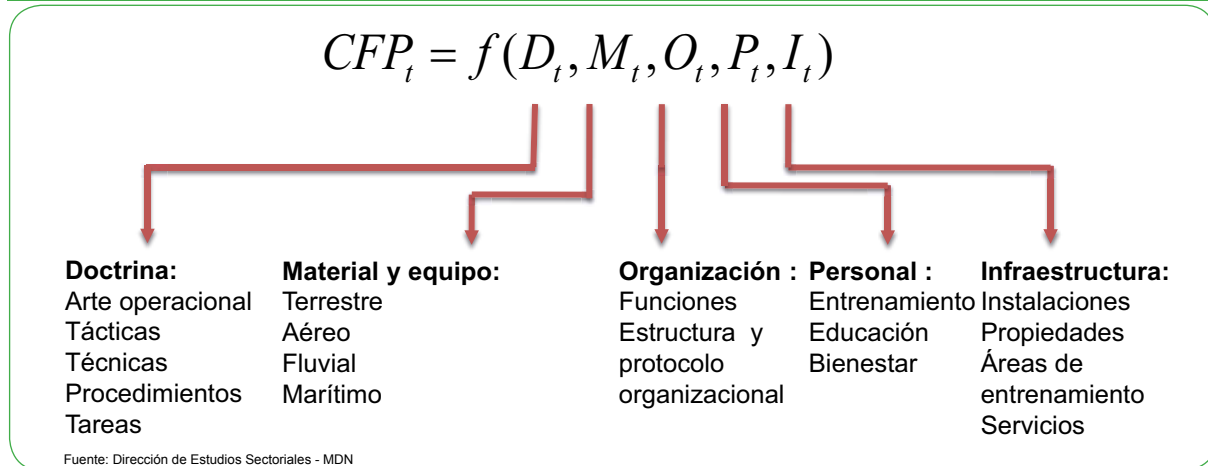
$CFP_t = f(D_t, M_t, O_t, P_t, I_t)$

**Doctrina:**
Arte operacional
Tácticas
Técnicas
Procedimientos
Tareas

**Material y equipo:**
Terrestre
Aéreo
Fluvial
Marítimo

**Organización :**
Funciones
Estructura y protocolo organizacional

**Personal :**
Entrenamiento
Educación
Bienestar

**Infraestructura:**
Instalaciones
Propiedades
Áreas de entrenamiento
Servicios

Fuente: Dirección de Estudios Sectoriales - MDN